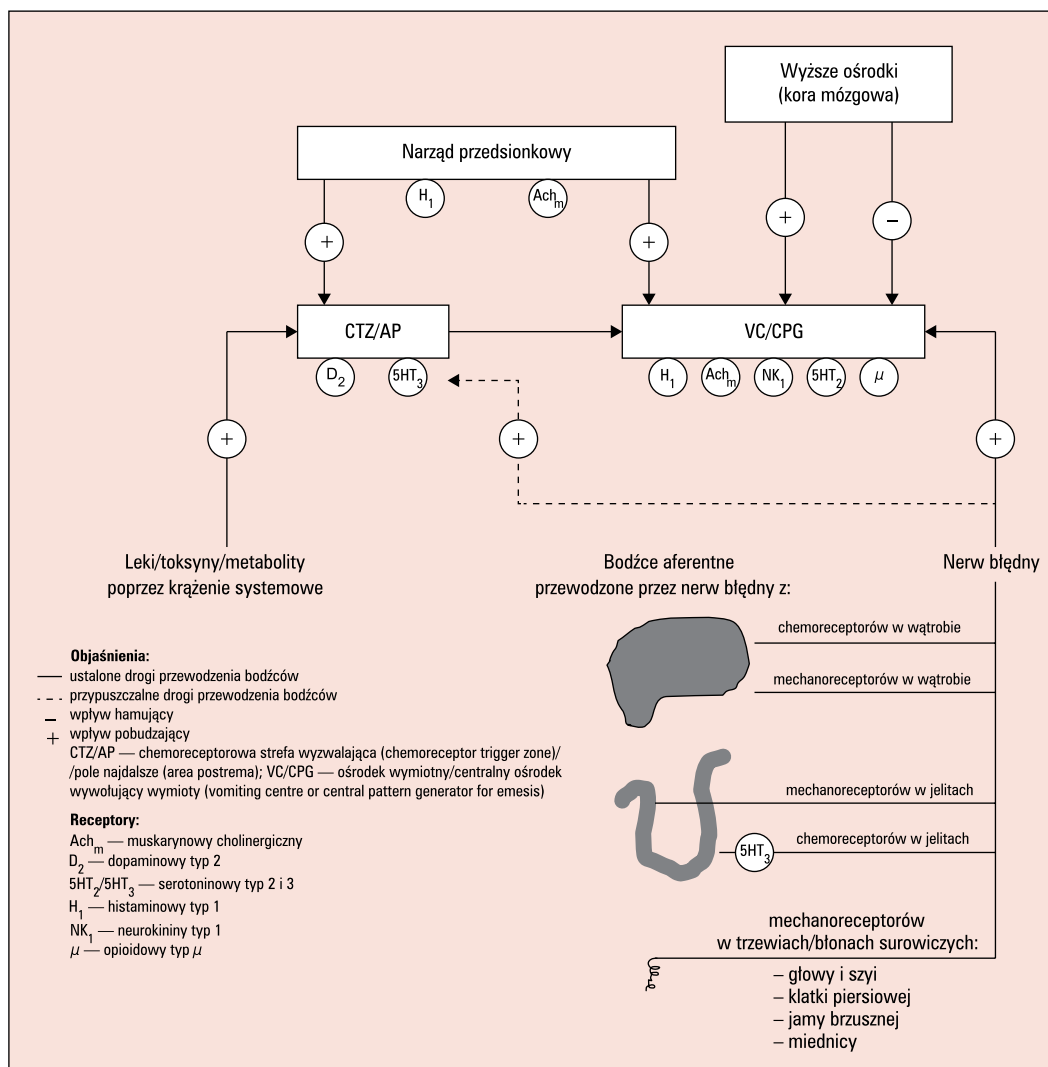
Wyższe ośrodki
(kora mózgowa)

Narząd przedsionkowy

$H_1$ $Ach_m$

+ + + –

CTZ/AP

VC/CPG

$D_2$ $5HT_3$

$H_1$ $Ach_m$ $NK_1$ $5HT_2$ $\mu$

+ + +

Leki/toksyny/metabolity
poprzez krążenie systemowe

Bodźce aferentne
przewodzone przez nerw błędny z:

Nerw błędny

chemoreceptorów w wątrobie

mechanoreceptorów w wątrobie

mechanoreceptorów w jelitach

$5HT_3$ chemoreceptorów w jelitach

mechanoreceptorów
w trzewiach/błonach surowiczych:
– głowy i szyi
– klatki piersiowej
– jamy brzusznej
– miednicy

**Objaśnienia:**
— ustalone drogi przewodzenia bodźców
- - - przypuszczalne drogi przewodzenia bodźców
– wpływ hamujący
+ wpływ pobudzający
CTZ/AP — chemoreceptorowa strefa wyzwalająca (chemoreceptor trigger zone)/ /pole najdalsze (area postrema); VC/CPG — ośrodek wymiotny/centralny ośrodek wywołujący wymioty (vomiting centre or central pattern generator for emesis)

**Receptory:**
$Ach_m$ — muskarynowy cholinergiczny
$D_2$ — dopaminowy typ 2
$5HT_2/5HT_3$ — serotoninowy typ 2 i 3
$H_1$ — histaminowy typ 1
$NK_1$ — neurokininy typ 1
$\mu$ — opioidowy typ $\mu$